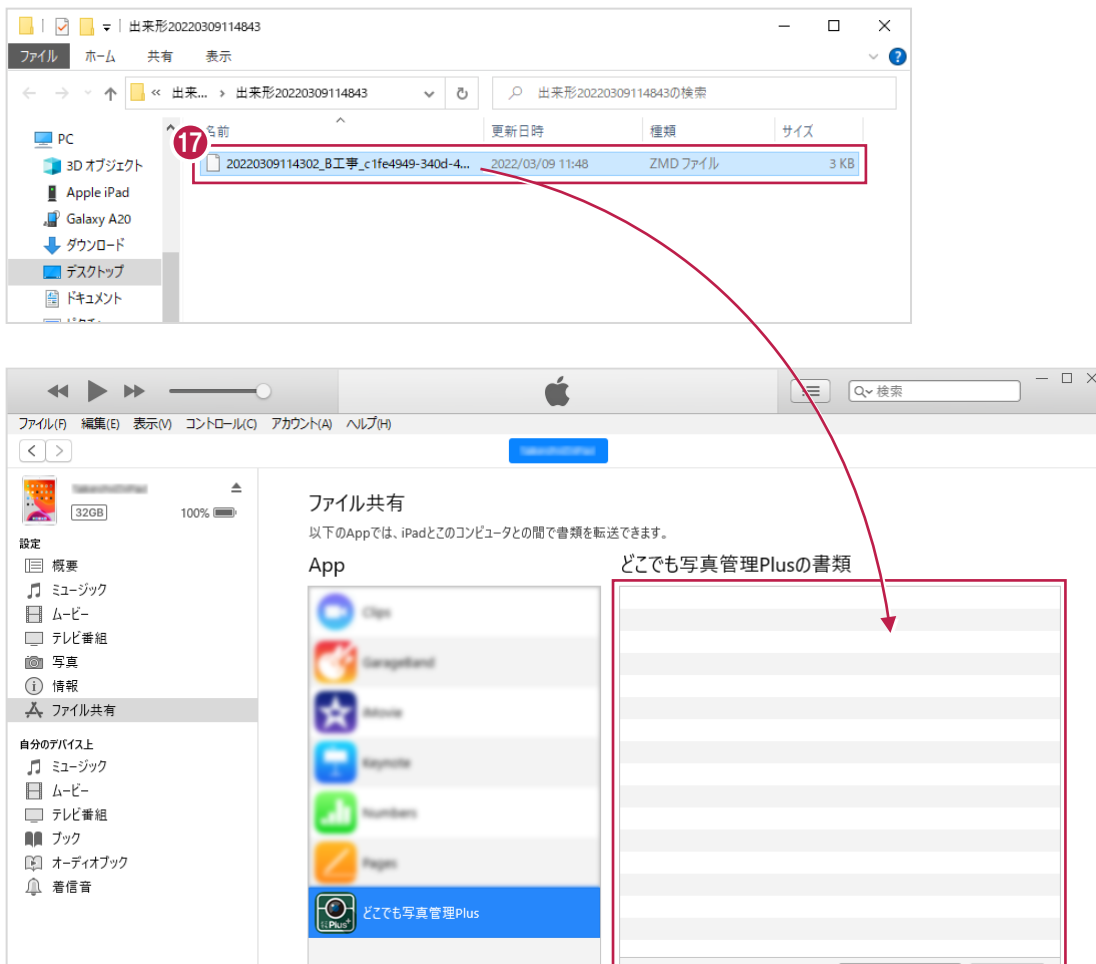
出来形20220309114843

ファイル ホーム 共有 表示

« 出来... › 出来形20220309114843

出来形20220309114843の検索

PC
3D オブジェクト
Apple iPad
Galaxy A20
ダウンロード
デスクトップ
ドキュメント

17

| 名前 | 更新日時 | 種類 | サイズ |
|---|---|---|---|
| 20220309114302_B工事_c1fe4949-340d-4... | 2022/03/09 11:48 | ZMD ファイル | 3 KB |

検索

ファイル(F) 編集(E) 表示(V) コントロール(C) アカウント(A) ヘルプ(H)

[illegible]

32GB 100%

設定
概要
ミュージック
ムービー
テレビ番組
写真
情報
ファイル共有

自分のデバイス上
ミュージック
ムービー
テレビ番組
ブック
オーディオブック
着信音

ファイル共有
以下のAppでは、iPadとこのコンピュータとの間で書類を転送できます。

App
Clips
GarageBand
iMovie
Keynote
Numbers
Pages
どこでも写真管理Plus

どこでも写真管理Plusの書類